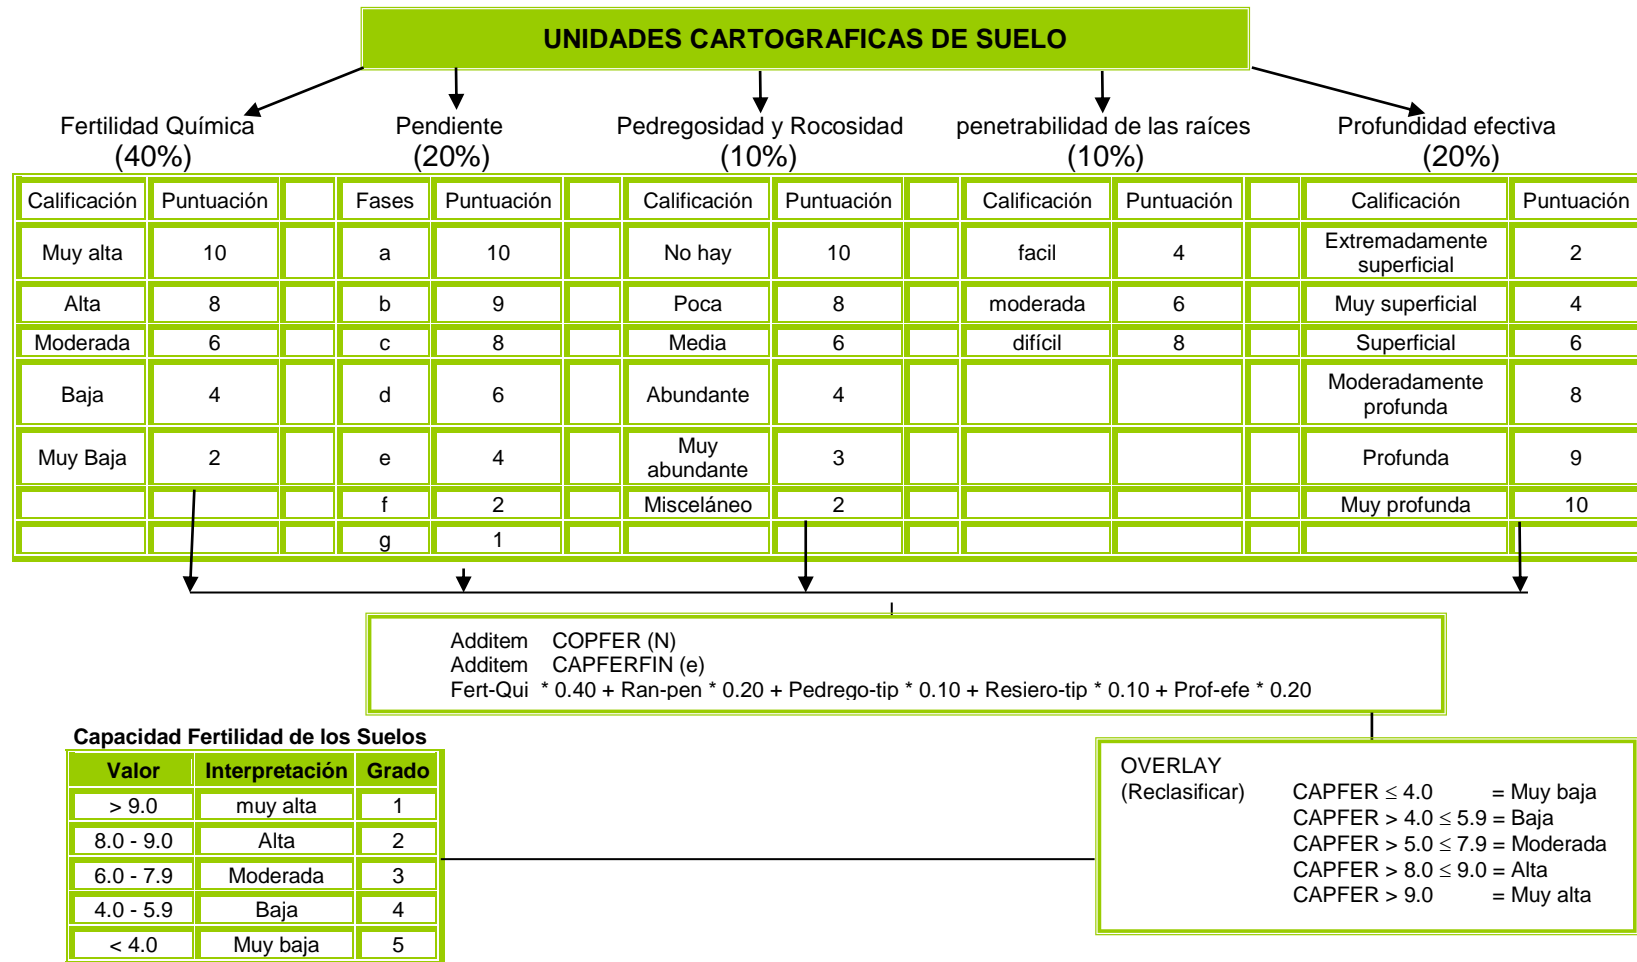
UNIDADES CARTOGRAFICAS DE SUELO

Fertilidad Química (40%)

| Calificación | Puntuación | |
|---|---|---|
| Muy alta | 10 | |
| Alta | 8 | |
| Moderada | 6 | |
| Baja | 4 | |
| Muy Baja | 2 | |
| | | |
| | | |

Pendiente (20%)

| Fases | Puntuación | |
|---|---|---|
| a | 10 | |
| b | 9 | |
| c | 8 | |
| d | 6 | |
| e | 4 | |
| f | 2 | |
| g | 1 | |

Pedregosidad y Rocosidad (10%)

| Calificación | Puntuación | |
|---|---|---|
| No hay | 10 | |
| Poca | 8 | |
| Media | 6 | |
| Abundante | 4 | |
| Muy abundante | 3 | |
| Misceláneo | 2 | |
| | | |

penetrabilidad de las raíces (10%)

| Calificación | Puntuación | |
|---|---|---|
| facil | 4 | |
| moderada | 6 | |
| difícil | 8 | |
| | | |
| | | |
| | | |
| | | |

Profundidad efectiva (20%)

| Calificación | Puntuación |
|---|---|
| Extremadamente superficial | 2 |
| Muy superficial | 4 |
| Superficial | 6 |
| Moderadamente profunda | 8 |
| Profunda | 9 |
| Muy profunda | 10 |
| | |

Additem COPFER (N)
Additem CAPFERFIN (e)
Fert-Qui * 0.40 + Ran-pen * 0.20 + Pedrego-tip * 0.10 + Resiero-tip * 0.10 + Prof-efe * 0.20

Capacidad Fertilidad de los Suelos

| Valor | Interpretación | Grado |
|---|---|---|
| > 9.0 | muy alta | 1 |
| 8.0 - 9.0 | Alta | 2 |
| 6.0 - 7.9 | Moderada | 3 |
| 4.0 - 5.9 | Baja | 4 |
| < 4.0 | Muy baja | 5 |

OVERLAY
(Reclasificar)
CAPFER $\leq$ 4.0 = Muy baja
CAPFER > 4.0 $\leq$ 5.9 = Baja
CAPFER > 5.0 $\leq$ 7.9 = Moderada
CAPFER > 8.0 $\leq$ 9.0 = Alta
CAPFER > 9.0 = Muy alta